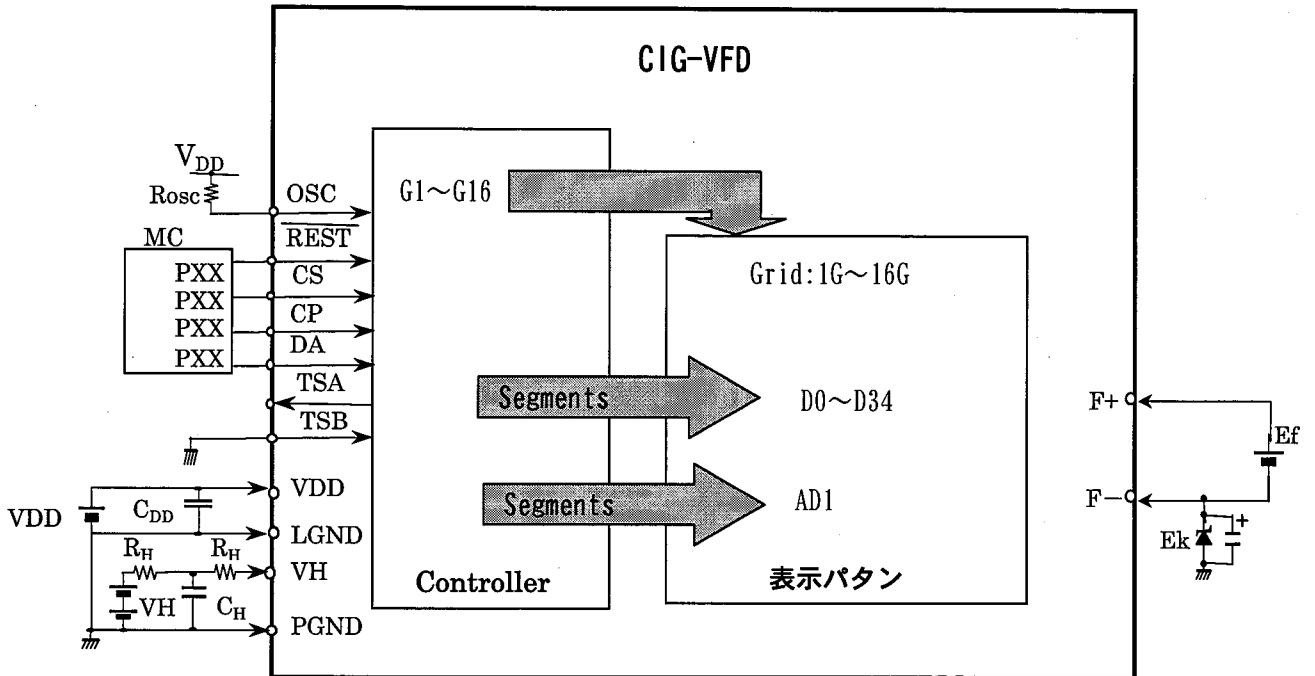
CIG-VFD

$V_{DD}$

Rosc

MC

PXX
PXX
PXX
PXX

OSC
$\overline{REST}$
CS
CP
DA
TSA
TSB

VDD
$C_{DD}$
$R_H$
$R_H$
VH
$C_H$

VDD
LGND
VH
PGND

G1～G16

Controller

Grid:1G～16G

Segments

D0～D34

Segments

AD1

表示パタン

F+
F−
Ef
Ek
+